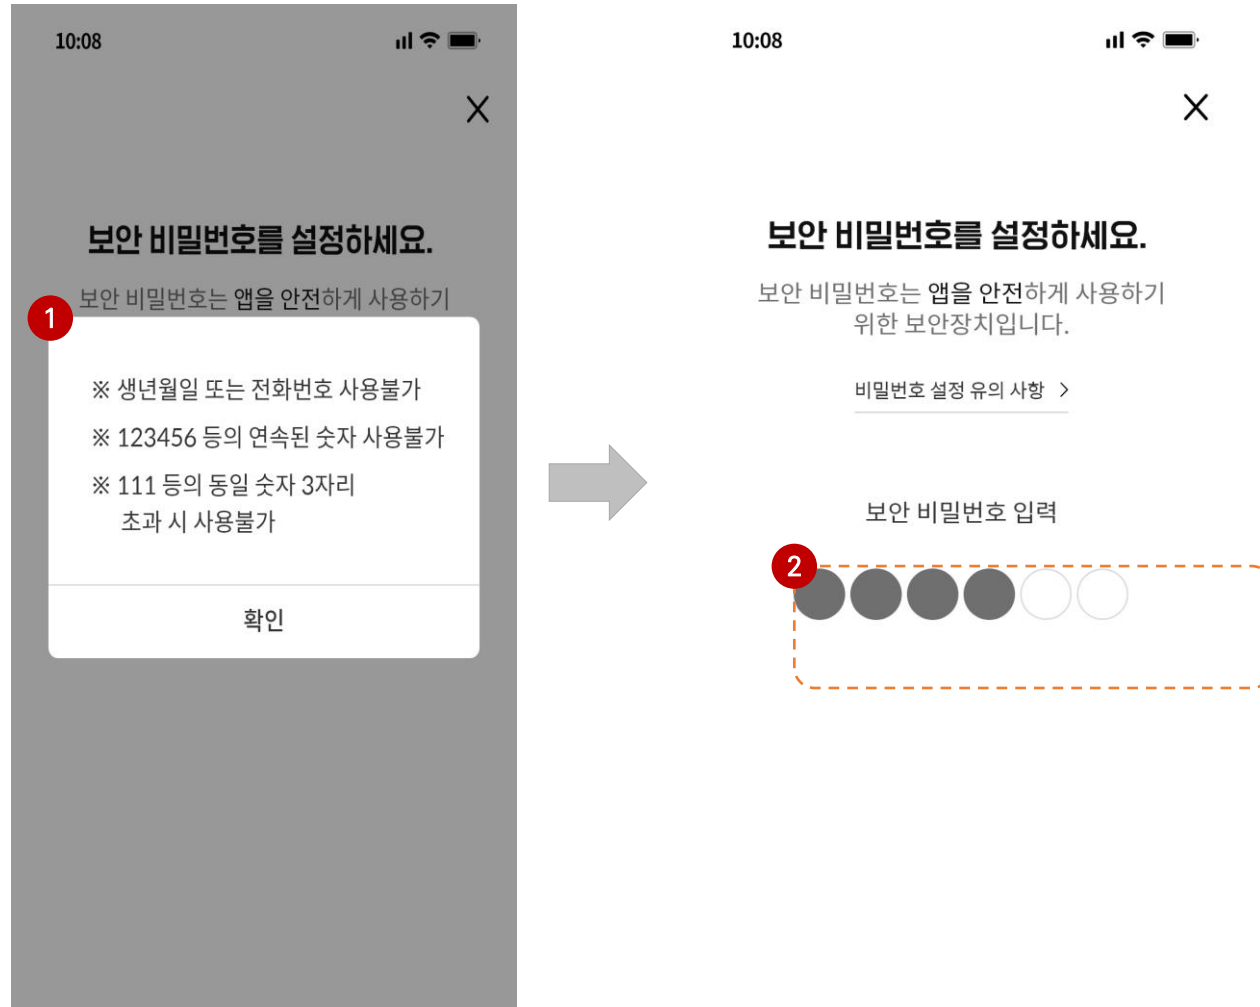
10:08

X

보안 비밀번호를 설정하세요.

보안 비밀번호는 앱을 안전하게 사용하기

1

※ 생년월일 또는 전화번호 사용불가

※ 123456 등의 연속된 숫자 사용불가

※ 111 등의 동일 숫자 3자리 초과 시 사용불가

확인

10:08

X

보안 비밀번호를 설정하세요.

보안 비밀번호는 앱을 안전하게 사용하기 위한 보안장치입니다.

비밀번호 설정 유의 사항 >

보안 비밀번호 입력

2